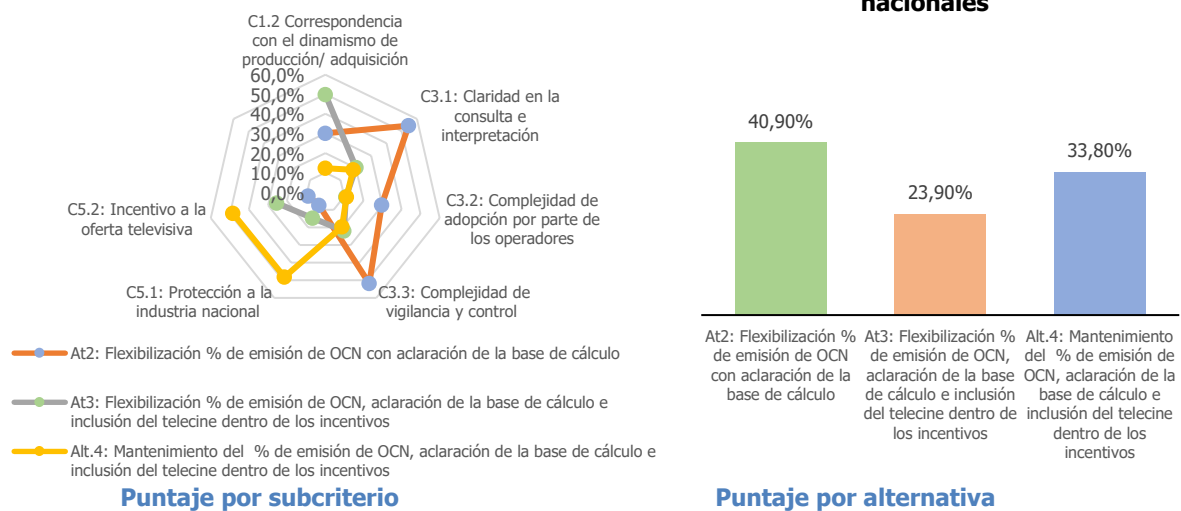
C1.2 Correspondencia con el dinamismo de producción/ adquisición

60,0%
50,0%
40,0%
30,0%
20,0%
10,0%
0,0%

C3.1: Claridad en la consulta e interpretación

C3.2: Complejidad de adopción por parte de los operadores

C3.3: Complejidad de vigilancia y control

C5.1: Protección a la industria nacional

C5.2: Incentivo a la oferta televisiva

At2: Flexibilización % de emisión de OCN con aclaración de la base de cálculo

At3: Flexibilización % de emisión de OCN, aclaración de la base de cálculo e inclusión del telecine dentro de los incentivos

Alt.4: Mantenimiento del % de emisión de OCN, aclaración de la base de cálculo e inclusión del telecine dentro de los incentivos

Puntaje por subcriterio

nacionales

40,90%

23,90%

33,80%

At2: Flexibilización % de emisión de OCN con aclaración de la base de cálculo

At3: Flexibilización % de emisión de OCN, aclaración de la base de cálculo e inclusión del telecine dentro de los incentivos

Alt.4: Mantenimiento del % de emisión de OCN, aclaración de la base de cálculo e inclusión del telecine dentro de los incentivos

Puntaje por alternativa